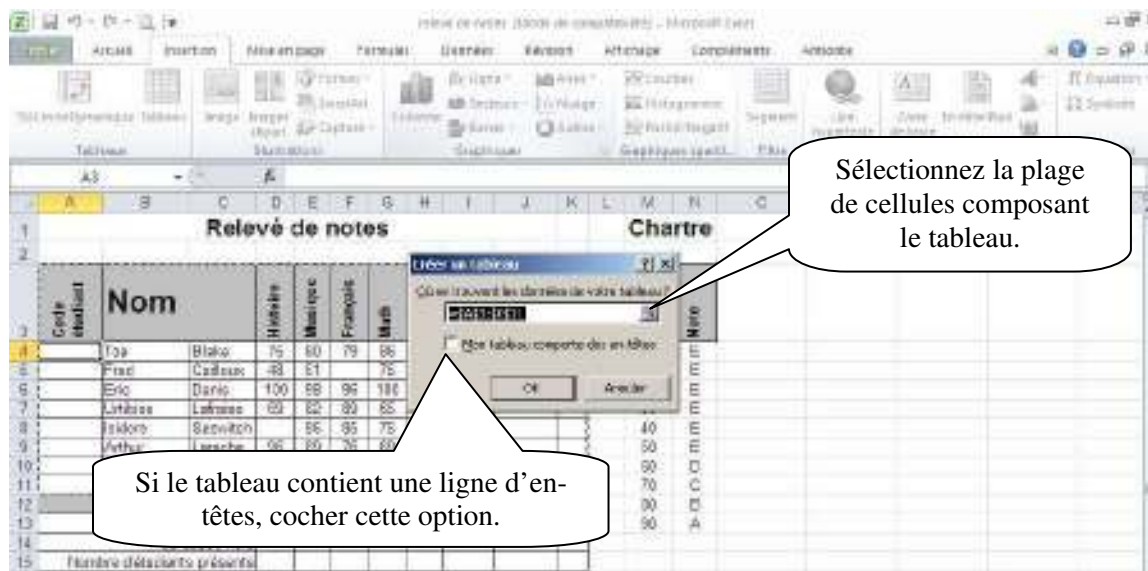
Relevé de notes

Chartre

Code étudiant

Nom

Histoire

Musique

Français

Math

Note

Créer un tableau

Où se trouvent les données de votre tableau ?

Mon tableau comporte des en-têtes

OK

Annuler

| | | | | | | |
|---|---|---|---|---|---|---|
| Toa | Blako | 75 | 60 | 79 | 86 | |
| Fred | Cadieux | 48 | 61 | | 75 | |
| Eric | Danis | 100 | 98 | 96 | 100 | |
| Linbisse | Lafrance | 69 | 82 | 89 | 65 | |
| Isidore | Sazwitch | | 96 | 85 | 75 | |
| Arthur | Lessche | 96 | 89 | 76 | 69 | |

| | |
|---|---|
| | E |
| | E |
| | E |
| | E |
| 40 | E |
| 50 | E |
| 60 | D |
| 70 | C |
| 80 | B |
| 90 | A |

Nombre d'étudiants présents

Sélectionnez la plage de cellules composant le tableau.

Si le tableau contient une ligne d'en-têtes, cocher cette option.